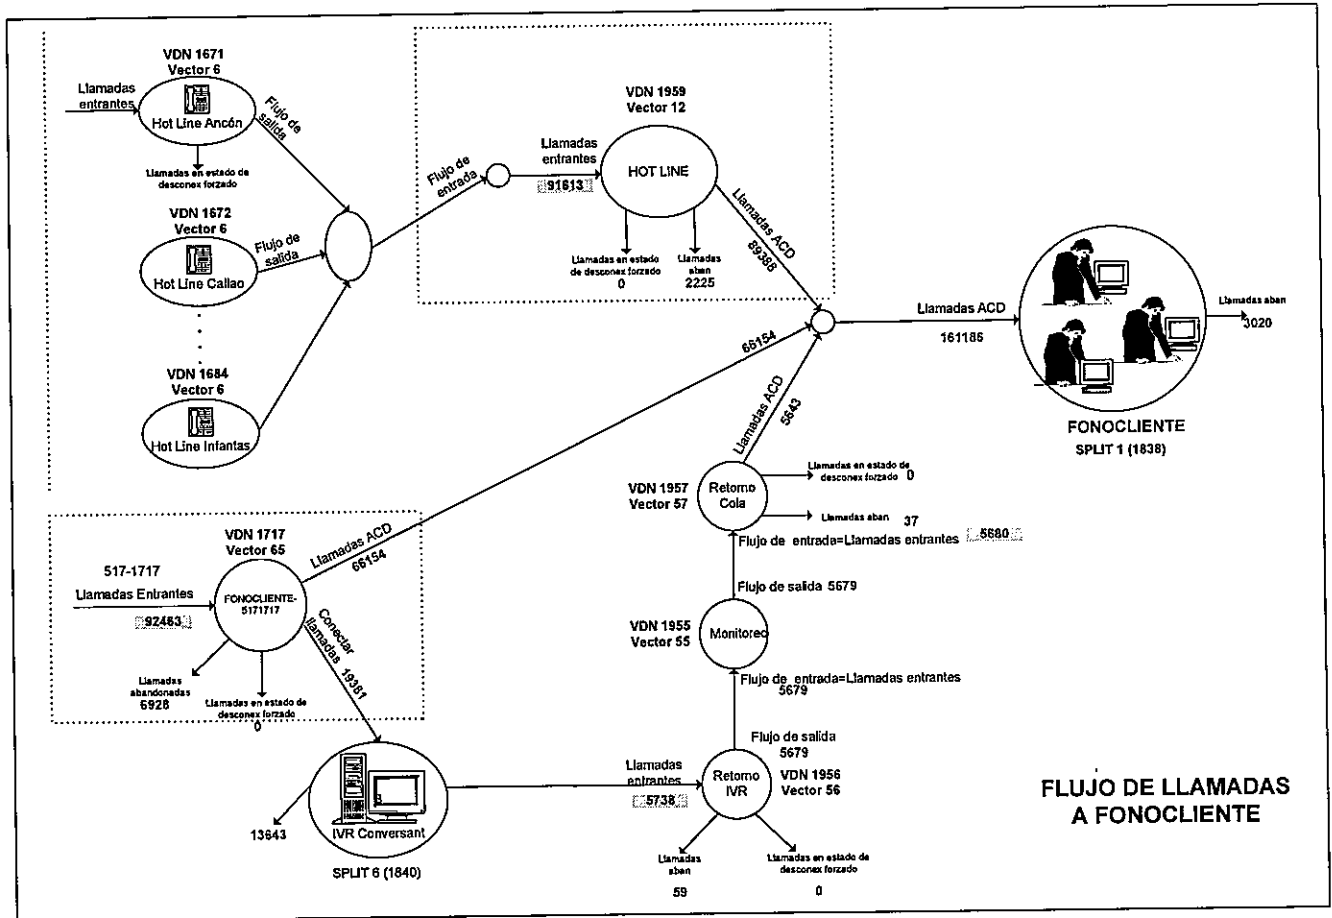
VDN 1671
Vector 6

Llamadas entrantes

Hot Line Ancón

Flujo de salida

Llamadas en estado de desconex forzado

VDN 1672
Vector 6

Flujo de salida

Hot Line Callao

VDN 1684
Vector 6

Hot Line Infantas

Flujo de entrada

VDN 1959
Vector 12

Llamadas entrantes

91613

HOT LINE

Llamadas ACD
89388

Llamadas en estado de desconex forzado
0

Llamadas aban
2225

Llamadas ACD
161186

Llamadas aban
3020

FONOCLIENTE
SPLIT 1 (1838)

66154

Llamadas ACD
5643

VDN 1957
Vector 57

Retorno Cola

Llamadas en estado de desconex forzado 0

Llamadas aban 37

Flujo de entrada=Llamadas entrantes 5680

Flujo de salida 5679

VDN 1955
Vector 55

Monitoreo

Flujo de entrada=Llamadas entrantes
5679

Flujo de salida
5679

VDN 1717
Vector 65

517-1717

Llamadas Entrantes

92483

FONOCLIENTE-5171717

Llamadas ACD
66154

Conectar llamadas 19381

Llamadas abandonadas
6928

Llamadas en estado de desconex forzado
0

IVR Conversant

13643

SPLIT 6 (1840)

Llamadas entrantes

5738

Retorno IVR

VDN 1956
Vector 56

Llamadas aban
59

Llamadas en estado de desconex forzado
0

FLUJO DE LLAMADAS
A FONOCLIENTE